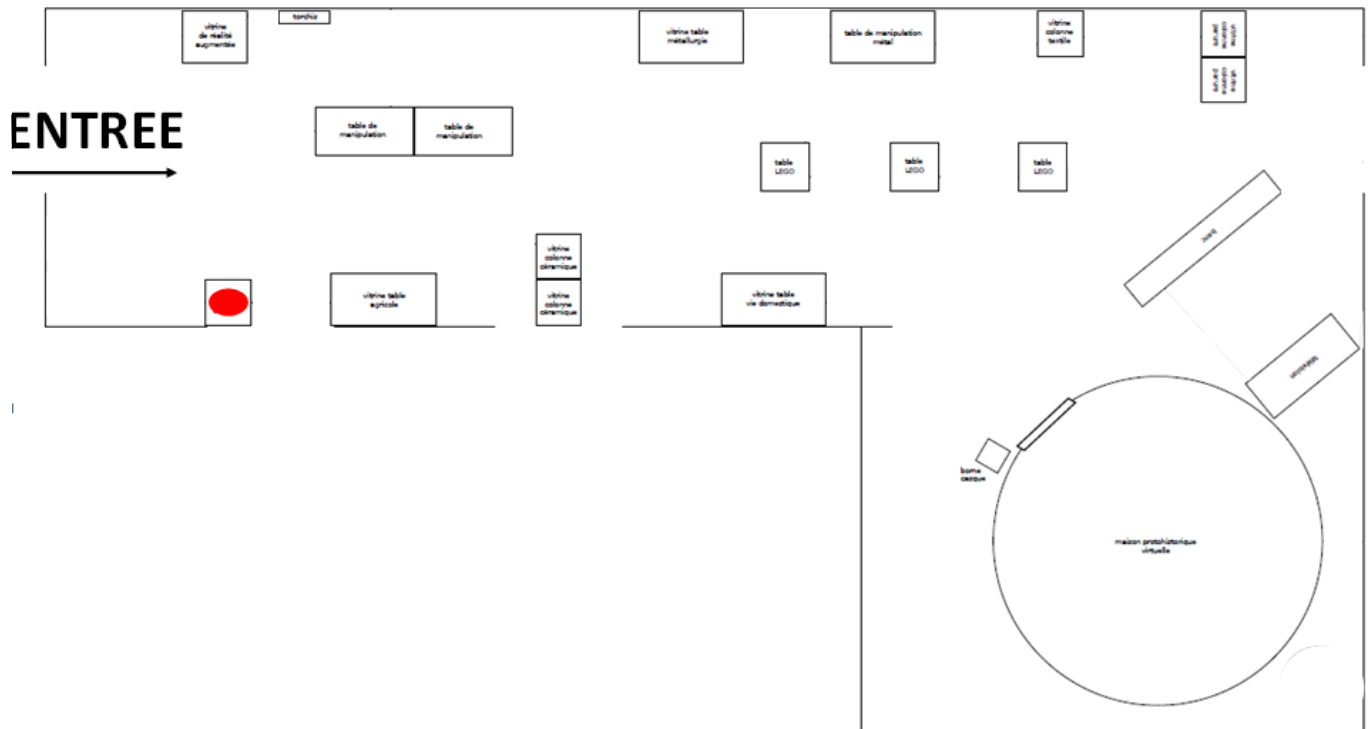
vitrine de réalité augmentée

torchis

vitrine table métallurgie

table de manipulation métal

vitrine colonne textile

vitrine colonne parure

vitrine colonne parure

ENTREE

table de manipulation

table de manipulation

table LEGO

table LEGO

table LEGO

banc

vitrine colonne céramique

vitrine colonne céramique

vitrine table agricole

vitrine table vie domestique

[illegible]

borne casque

maison protohistorique virtuelle